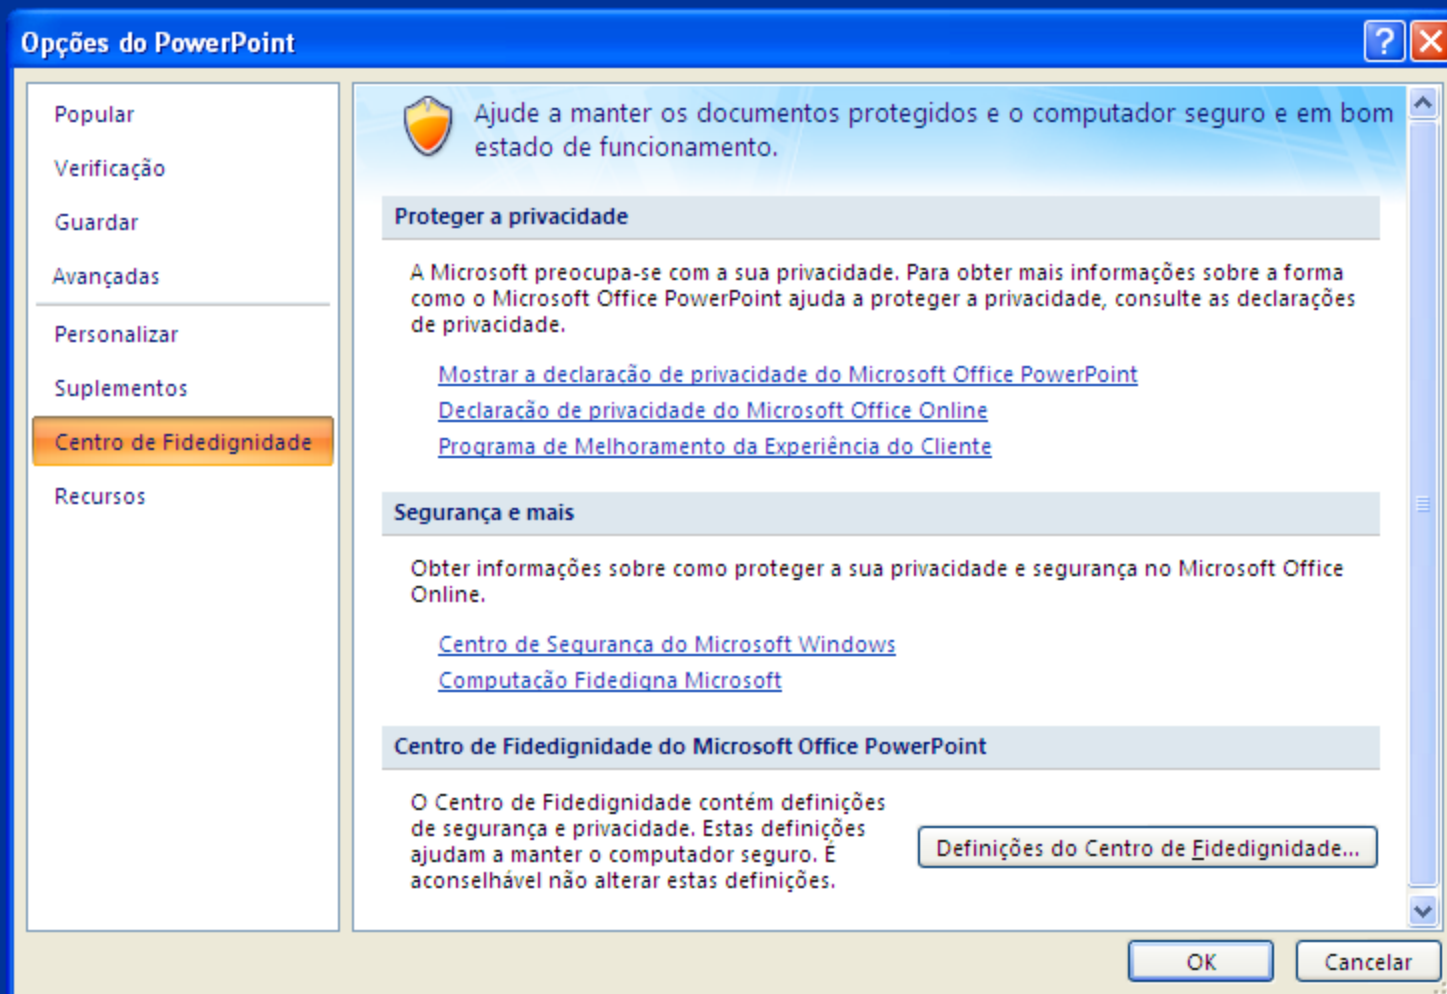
Opções do PowerPoint

?

Popular

Verificação

Guardar

Avançadas

Personalizar

Suplementos

Centro de Fidedignidade

Recursos

Ajude a manter os documentos protegidos e o computador seguro e em bom estado de funcionamento.

Proteger a privacidade

A Microsoft preocupa-se com a sua privacidade. Para obter mais informações sobre a forma como o Microsoft Office PowerPoint ajuda a proteger a privacidade, consulte as declarações de privacidade.

Mostrar a declaração de privacidade do Microsoft Office PowerPoint

Declaração de privacidade do Microsoft Office Online

Programa de Melhoramento da Experiência do Cliente

Segurança e mais

Obter informações sobre como proteger a sua privacidade e segurança no Microsoft Office Online.

Centro de Segurança do Microsoft Windows

Computação Fidedigna Microsoft

Centro de Fidedignidade do Microsoft Office PowerPoint

O Centro de Fidedignidade contém definições de segurança e privacidade. Estas definições ajudam a manter o computador seguro. É aconselhável não alterar estas definições.

Definições do Centro de Fidedignidade...

OK

Cancelar